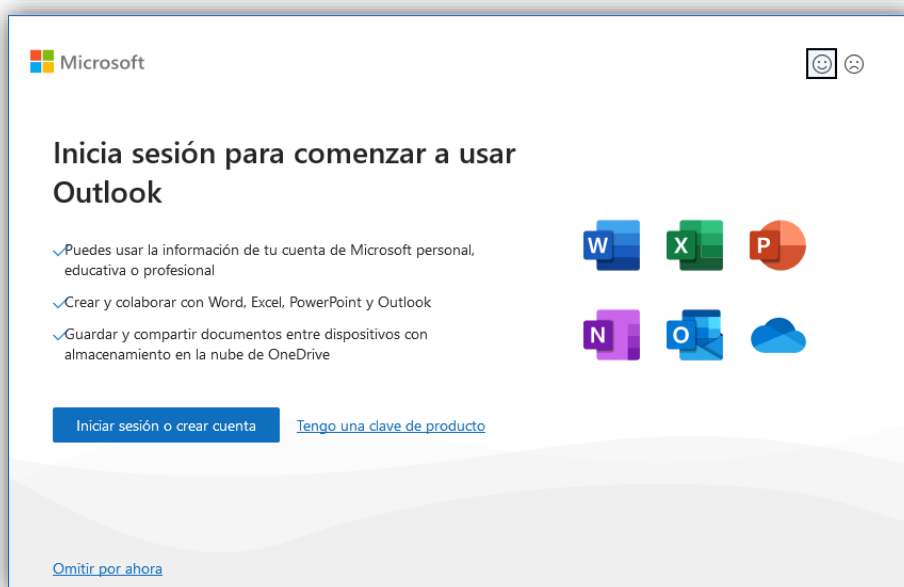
Microsoft

Inicia sesión para comenzar a usar Outlook

✓Puedes usar la información de tu cuenta de Microsoft personal, educativa o profesional

✓Crear y colaborar con Word, Excel, PowerPoint y Outlook

✓Guardar y compartir documentos entre dispositivos con almacenamiento en la nube de OneDrive

W X P N O

Iniciar sesión o crear cuenta

Tengo una clave de producto

Omitir por ahora